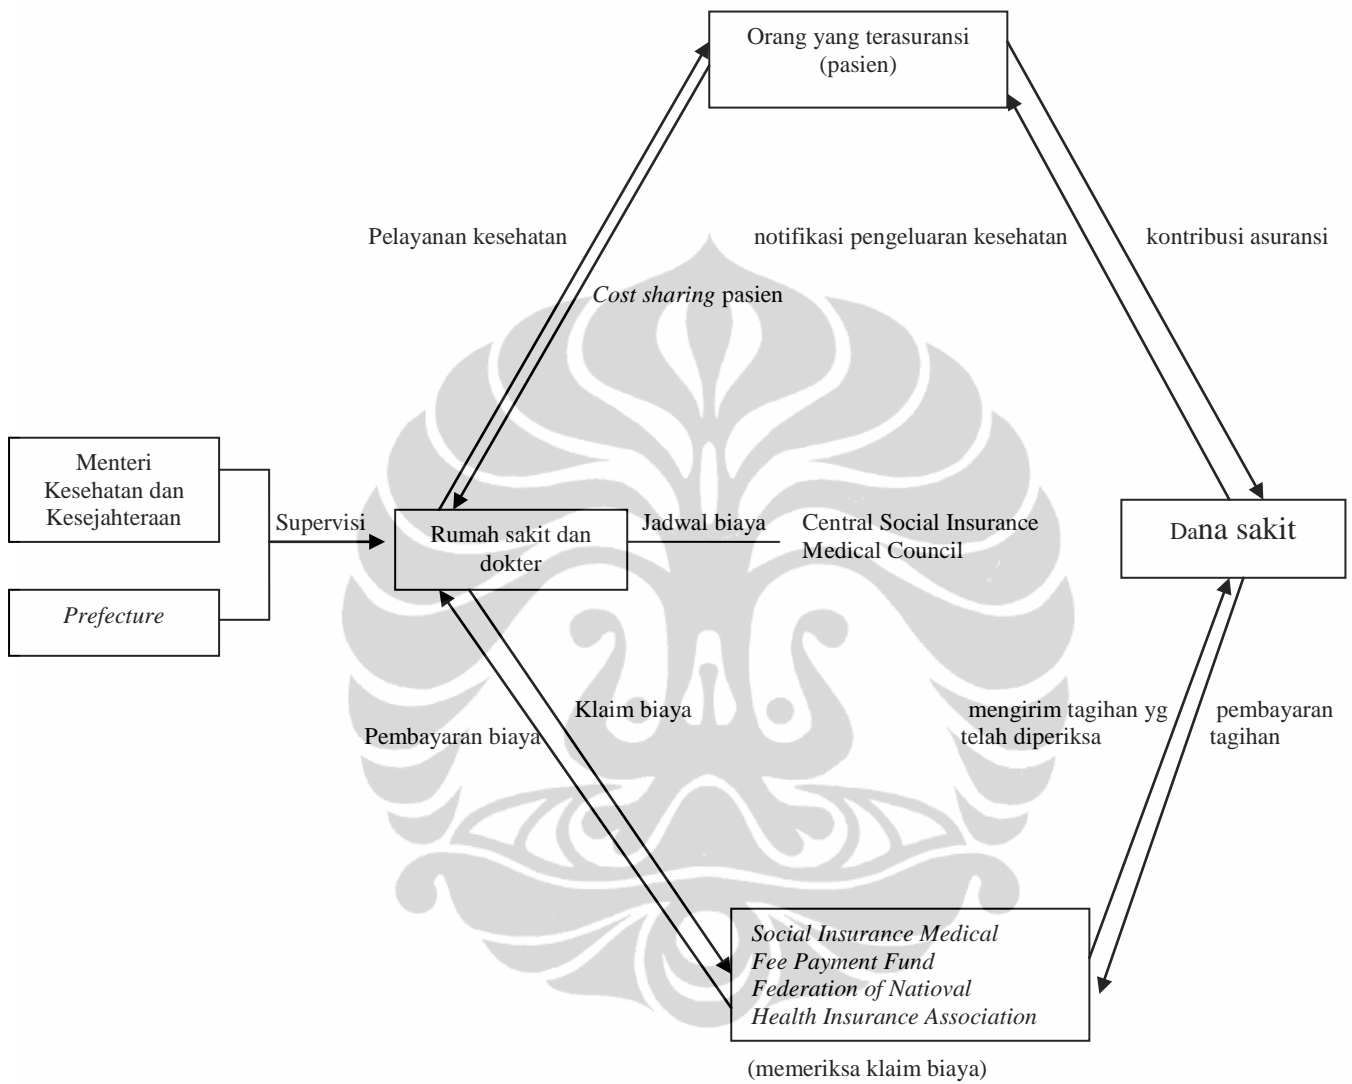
Orang yang terasuransi (pasien)

Pelayanan kesehatan

notifikasi pengeluaran kesehatan

kontribusi asuransi

*Cost sharing* pasien

Menteri Kesehatan dan Kesejahteraan

*Prefecture*

Supervisi

Rumah sakit dan dokter

Jadwal biaya

Central Social Insurance Medical Council

Dana sakit

Klaim biaya

Pembayaran biaya

mengirim tagihan yg telah diperiksa

pembayaran tagihan

*Social Insurance Medical Fee Payment Fund Federation of Natioval Health Insurance Association*

(memeriksa klaim biaya)